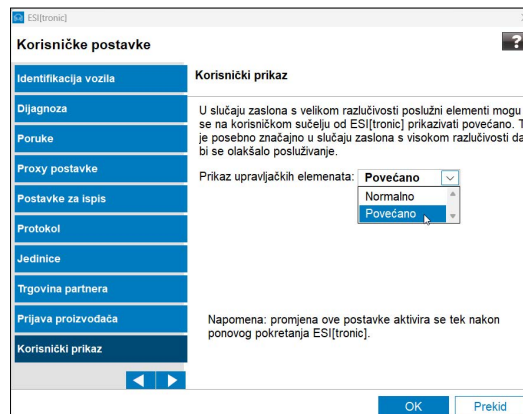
ESI[tronic]

Korisničke postavke

?

Identifikacija vozila

Dijagnoza

Poruke

Proxy postavke

Postavke za ispis

Protokol

Jedinice

Trgovina partnera

Prijava proizvođača

Korisnički prikaz

Korisnički prikaz

U slučaju zaslona s velikom razlučivosti posložni elementi mogu se na korisničkom sučelju od ESI[tronic] prikazivati povećano. T je posebno značajno u slučaju zaslona s visokom razlučivosti da bi se olakšalo posluživanje.

Prikaz upravljačkih elemenata: Povećano

Normalno

Povećano

Napomena: promjena ove postavke aktivira se tek nakon ponovog pokretanja ESI[tronic].

OK

Prekid